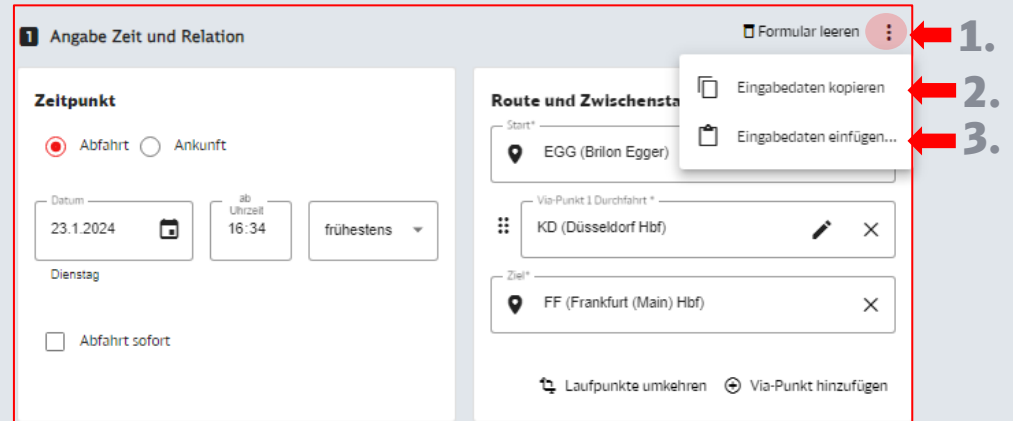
1 Angabe Zeit und Relation

Formular leeren

1.

Eingabedaten kopieren

2.

Eingabedaten einfügen...

3.

Zeitpunkt

Abfahrt Ankunft

Datum
23.1.2024
Dienstag

ab Uhrzeit
16:34

frühestens

Abfahrt sofort

Route und Zwischensta

Start*
EGG (Brilon Egger)

Via-Punkt 1 Durchfahrt *
KD (Düsseldorf Hbf)

Ziel*
FF (Frankfurt (Main) Hbf)

Laufpunkte umkehren

Via-Punkt hinzufügen